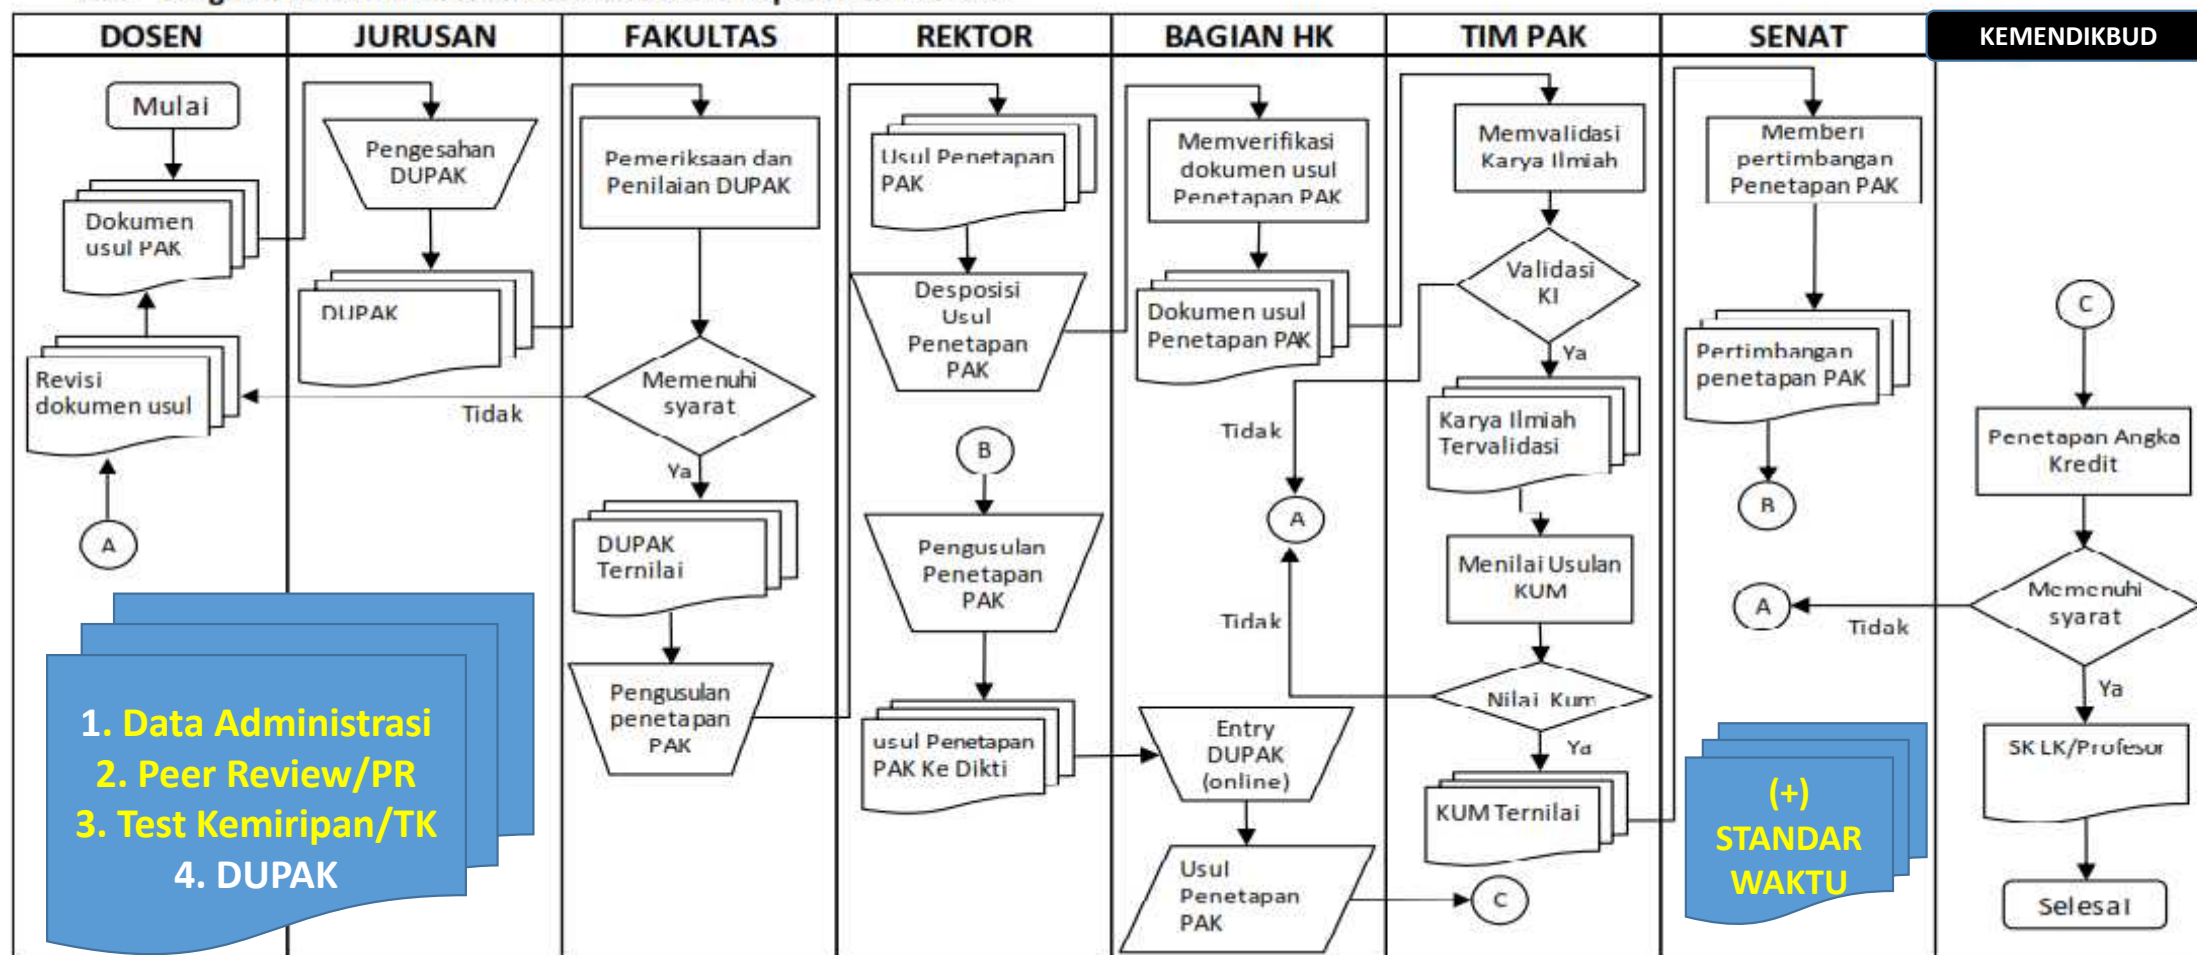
| DOSEN | JURUSAN | FAKULTAS | REKTOR | BAGIAN HK | TIM PAK | SENAT | KEMENDIKBUD |
|---|---|---|---|---|---|---|---|

Mulai

Dokumen usul PAK

Revisi dokumen usul

A

Pengesahan DUPAK

DUPAK

Tidak

Pemeriksaan dan Penilaian DUPAK

Memenuhi syarat

Ya

DUPAK Ternilai

Pengusulan penetapan PAK

Usul Penetapan PAK

Desposisi Usul Penetapan PAK

B

Pengusulan Penetapan PAK

usul Penetapan PAK Ke Dikti

Memverifikasi dokumen usul Penetapan PAK

Dokumen usul Penetapan PAK

Tidak

A

Tidak

Entry DUPAK (online)

Usul Penetapan PAK

C

Memvalidasi Karya Ilmiah

Validasi KI

Ya

Karya Ilmiah Tervalidasi

Menilai Usulan KUM

Nilai Kum

Ya

KUM Ternilai

Memberi pertimbangan Penetapan PAK

Pertimbangan penetapan PAK

B

A

Tidak

C

Penetapan Angka Kredit

Memenuhi syarat

Ya

SK LK/Profesor

Selesai

1. Data Administrasi
2. Peer Review/PR
3. Test Kemiripan/TK
4. DUPAK

(+) STANDAR WAKTU